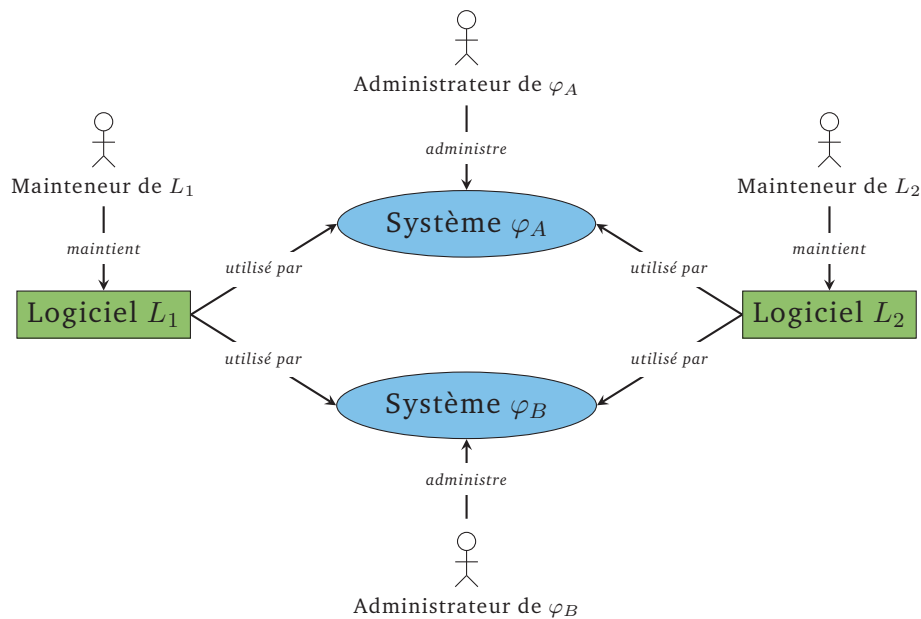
Administrateur de $\varphi_A$

administre

Mainteneur de $L_1$

maintient

Système $\varphi_A$

Mainteneur de $L_2$

maintient

utilisé par

utilisé par

Logiciel $L_1$

Logiciel $L_2$

utilisé par

utilisé par

Système $\varphi_B$

administre

Administrateur de $\varphi_B$